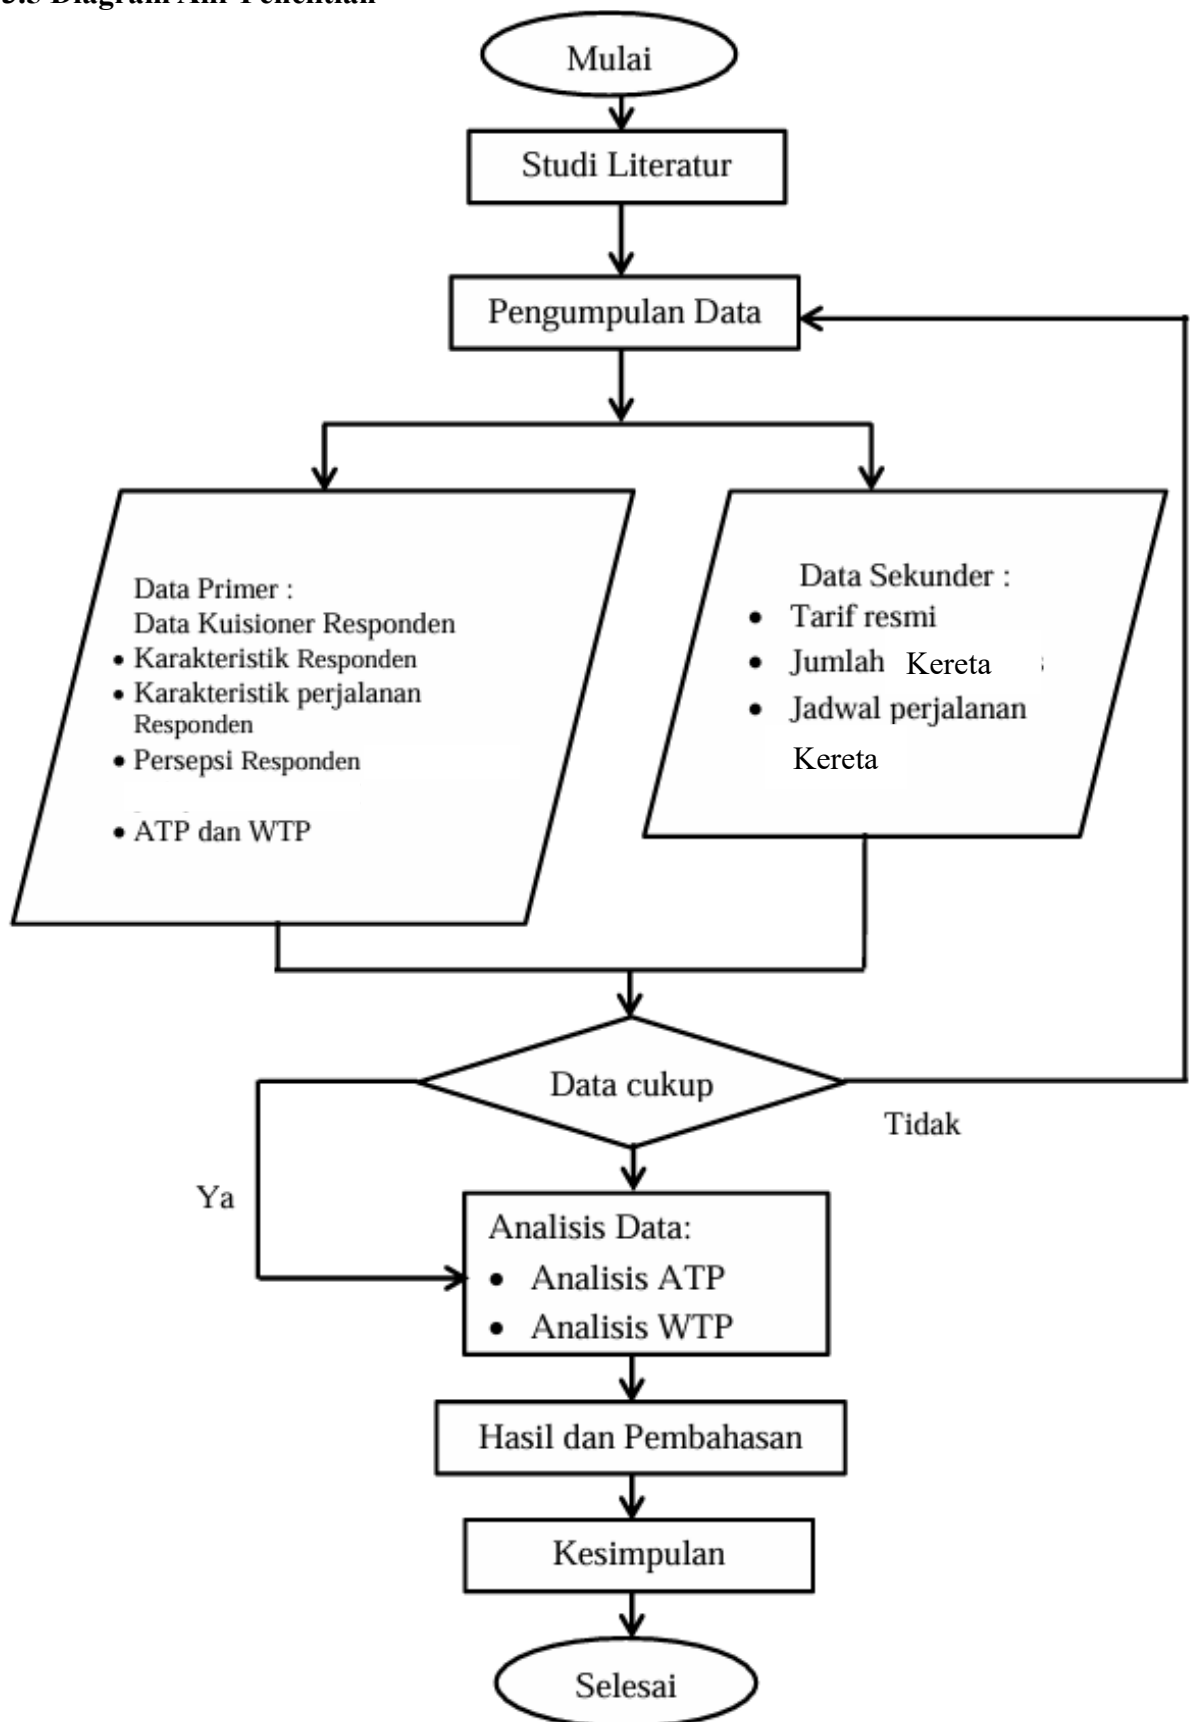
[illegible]3.5 Diagram Alir Penelitian

Mulai

Studi Literatur

Pengumpulan Data

Data Primer :
Data Kuisioner Responden
• Karakteristik Responden
• Karakteristik perjalanan Responden
• Persepsi Responden
• ATP dan WTP

Data Sekunder :
• Tarif resmi
• Jumlah Kereta
• Jadwal perjalanan Kereta

Data cukup

Tidak

Ya

Analisis Data:
• Analisis ATP
• Analisis WTP

Hasil dan Pembahasan

Kesimpulan

Selesai